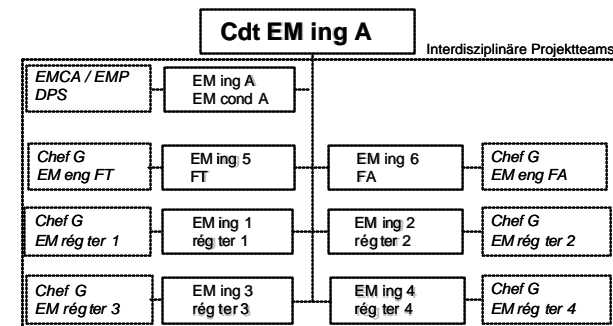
Cdt EM ing A

Interdisziplinäre Projektteams

EMCA / EMP
DPS

EM ing A
EM cond A

Chef G
EM eng FT

EM ing 5
FT

EM ing 6
FA

Chef G
EM eng FA

Chef G
EM rég ter 1

EM ing 1
rég ter 1

EM ing 2
rég ter 2

Chef G
EM rég ter 2

Chef G
EM rég ter 3

EM ing 3
rég ter 3

EM ing 4
rég ter 4

Chef G
EM rég ter 4